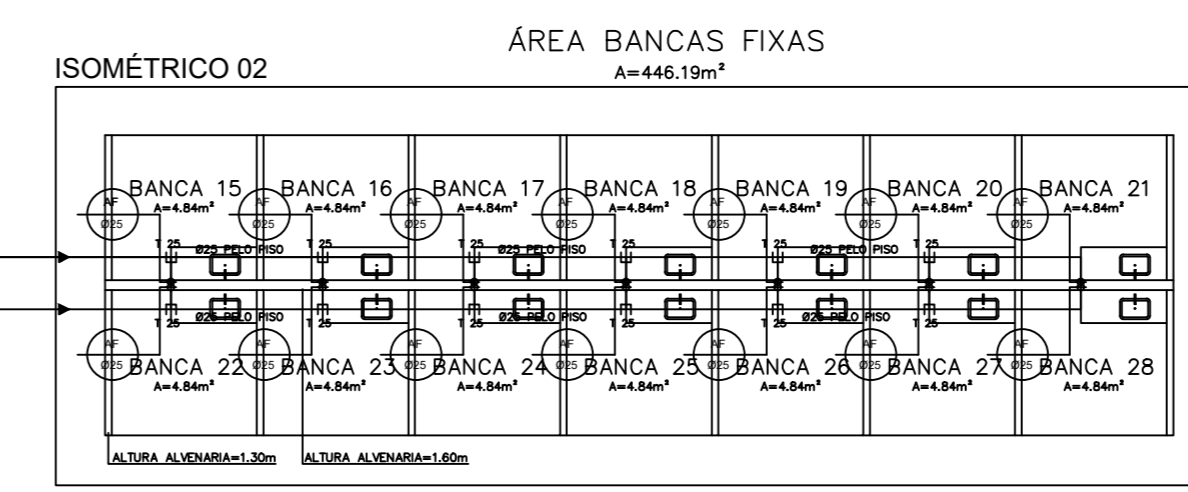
ISOMÉTRICO 02

ÁREA BANCAS FIXAS
A=446.19m²

AF Ø25 BANCA 15 A=4.84m²
AF Ø25 BANCA 16 A=4.84m²
AF Ø25 BANCA 17 A=4.84m²
AF Ø25 BANCA 18 A=4.84m²
AF Ø25 BANCA 19 A=4.84m²
AF Ø25 BANCA 20 A=4.84m²
AF Ø25 BANCA 21 A=4.84m²

T 25 Ø25 PELO PISO T 25 T 25 Ø25 PELO PISO T 25 T 25 Ø25 PELO PISO T 25

T 25 Ø25 PELO PISO T 25 T 25 Ø25 PELO PISO T 25 T 25 Ø25 PELO PISO T 25

AF Ø25 BANCA 22 A=4.84m²
AF Ø25 BANCA 23 A=4.84m²
AF Ø25 BANCA 24 A=4.84m²
AF Ø25 BANCA 25 A=4.84m²
AF Ø25 BANCA 26 A=4.84m²
AF Ø25 BANCA 27 A=4.84m²
AF Ø25 BANCA 28 A=4.84m²

ALTURA ALVENARIA=1.30m
ALTURA ALVENARIA=1.60m